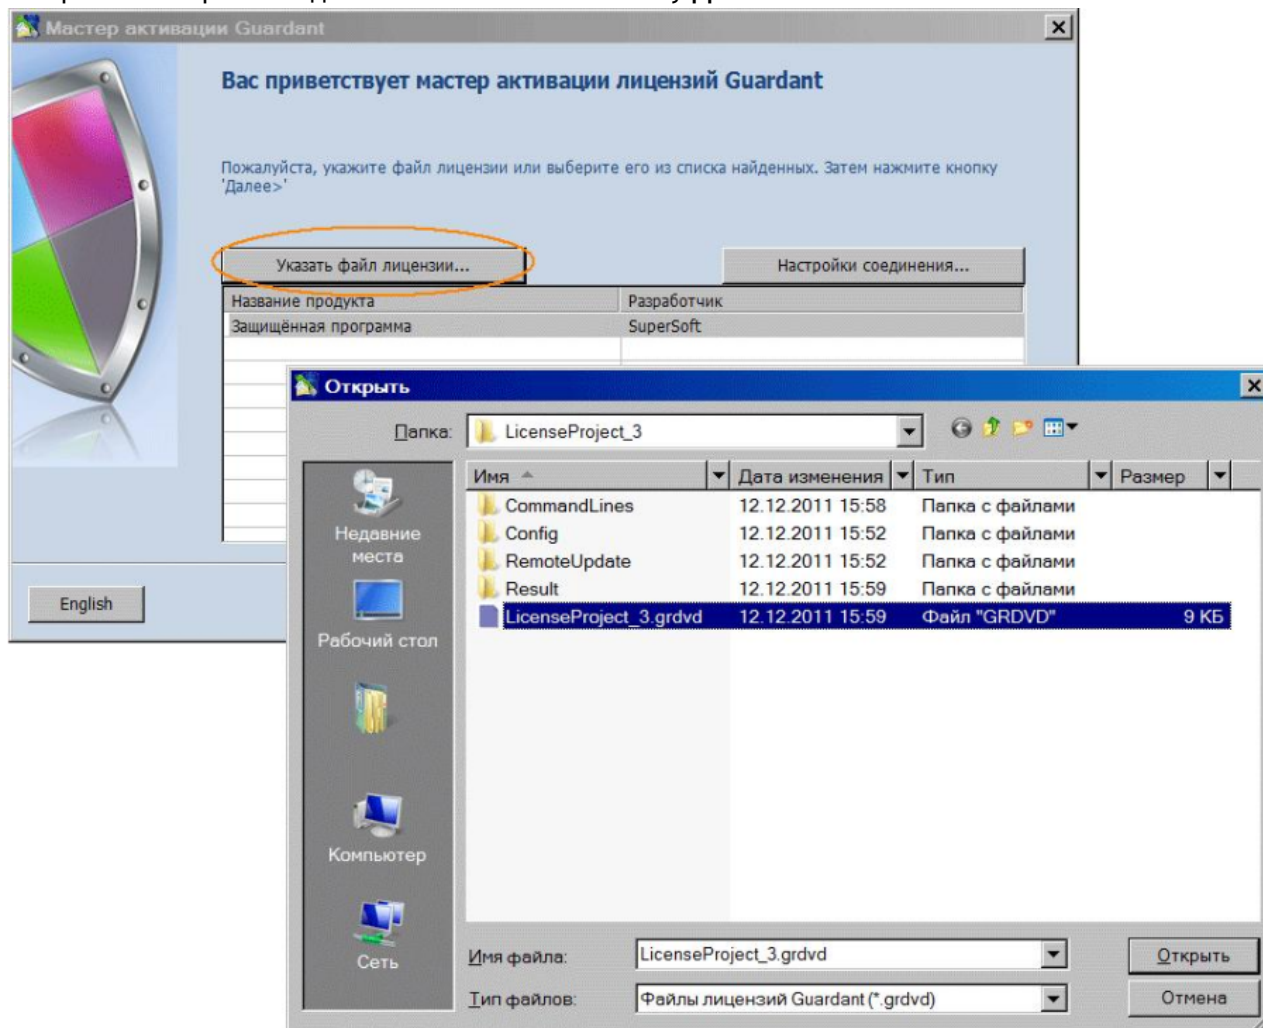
Мастер активации Guardant

Вас приветствует мастер активации лицензий Guardant

Пожалуйста, укажите файл лицензии или выберите его из списка найденных. Затем нажмите кнопку 'Далее>'

Указать файл лицензии...

Настройки соединения...

| Название продукта | Разработчик |
|---|---|
| Защищённая программа | SuperSoft |

English

Открыть

Папка: LicenseProject_3

Недавние места

Рабочий стол

Компьютер

Сеть

| Имя | Дата изменения | Тип | Размер |
|---|---|---|---|
| CommandLines | 12.12.2011 15:58 | Папка с файлами | |
| Config | 12.12.2011 15:52 | Папка с файлами | |
| RemoteUpdate | 12.12.2011 15:52 | Папка с файлами | |
| Result | 12.12.2011 15:59 | Папка с файлами | |
| LicenseProject_3.grdvd | 12.12.2011 15:59 | Файл "GRDVD" | 9 КБ |

Имя файла: LicenseProject_3.grdvd

Тип файлов: Файлы лицензий Guardant (*.grdvd)

Открыть

Отмена